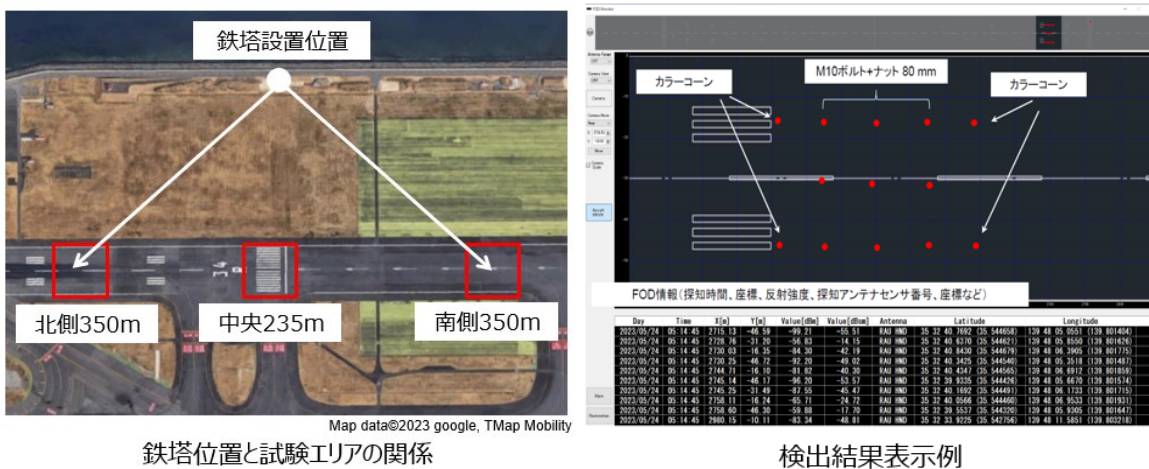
鉄塔設置位置

北側350m

中央235m

南側350m

Map data©2023 google, TMap Mobility

鉄塔位置と試験エリアの関係

FOD Monitor

カラーコーン

M10ボルト+ナット 80 mm

カラーコーン

FOD情報（探知時間、座標、反射強度、探知アンテナセンサ番号、座標など）

| Day | Time | X[m] | Y[m] | Value[dBm] | Value[dBsm] | Antenna | Latitude | Longitude |
|---|---|---|---|---|---|---|---|---|
| 2023/05/24 | 05:14:45 | 2715.13 | -46.59 | -99.21 | -55.51 | RAU HND | 35 32 40.7692 (35.544658) | 139 48 05.0551 (139.801404) |
| 2023/05/24 | 05:14:45 | 2728.76 | -31.20 | -56.83 | -14.15 | RAU HND | 35 32 40.6370 (35.544621) | 139 48 04.8550 (139.801626) |
| 2023/05/24 | 05:14:45 | 2730.03 | -16.35 | -84.30 | -42.19 | RAU HND | 35 32 40.8430 (35.544679) | 139 48 06.3905 (139.801775) |
| 2023/05/24 | 05:14:45 | 2730.25 | -46.72 | -92.20 | -49.02 | RAU HND | 35 32 40.3425 (35.544540) | 139 48 05.3518 (139.801487) |
| 2023/05/24 | 05:14:45 | 2744.71 | -16.10 | -81.82 | -40.30 | RAU HND | 35 32 40.4347 (35.544565) | 139 48 06.6912 (139.801859) |
| 2023/05/24 | 05:14:45 | 2745.14 | -46.17 | -96.20 | -53.57 | RAU HND | 35 32 39.9335 (35.544426) | 139 48 05.6670 (139.801574) |
| 2023/05/24 | 05:14:45 | 2745.25 | -31.49 | -87.55 | -45.47 | RAU HND | 35 32 40.1692 (35.544491) | 139 48 06.1733 (139.801715) |
| 2023/05/24 | 05:14:45 | 2758.11 | -16.74 | -65.71 | -24.72 | RAU HND | 35 32 40.0566 (35.544460) | 139 48 06.9533 (139.801931) |
| 2023/05/24 | 05:14:45 | 2758.60 | -46.30 | -59.88 | -17.70 | RAU HND | 35 32 39.5537 (35.544320) | 139 48 05.9305 (139.801647) |
| 2023/05/24 | 05:14:45 | 2980.15 | -10.11 | -83.34 | -48.81 | RAU HND | 35 32 33.9225 (35.542756) | 139 48 11.5851 (139.803218) |

検出結果表示例